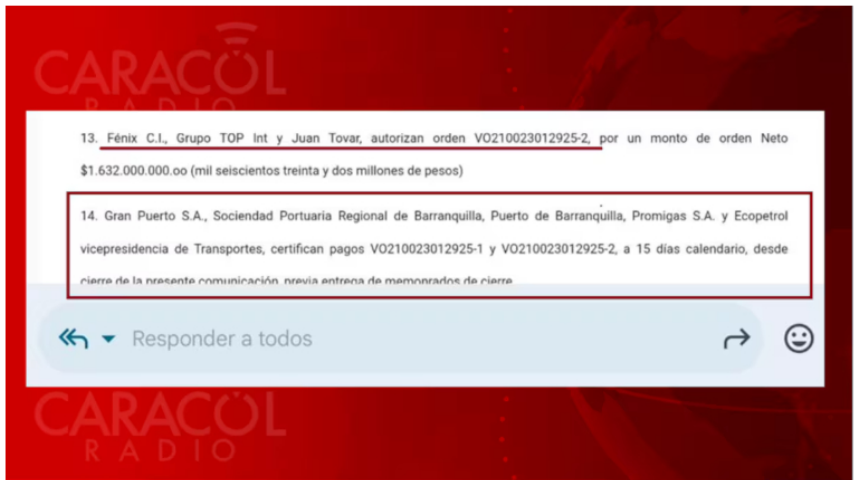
CARACOL RADIO

13. Fénix C.I., Grupo TOP Int y Juan Tovar, autorizan orden VO210023012925-2, por un monto de orden Neto $1.632.000.000.oo (mil seiscientos treinta y dos millones de pesos)

14. Gran Puerto S.A., Sociedad Portuaria Regional de Barranquilla, Puerto de Barranquilla, Promigas S.A. y Ecopetrol vicepresidencia de Transportes, certifican pagos VO210023012925-1 y VO210023012925-2, a 15 días calendario, desde cierre de la presente comunicación, previa entrega de memorandos de cierre

Responder a todos

CARACOL RADIO